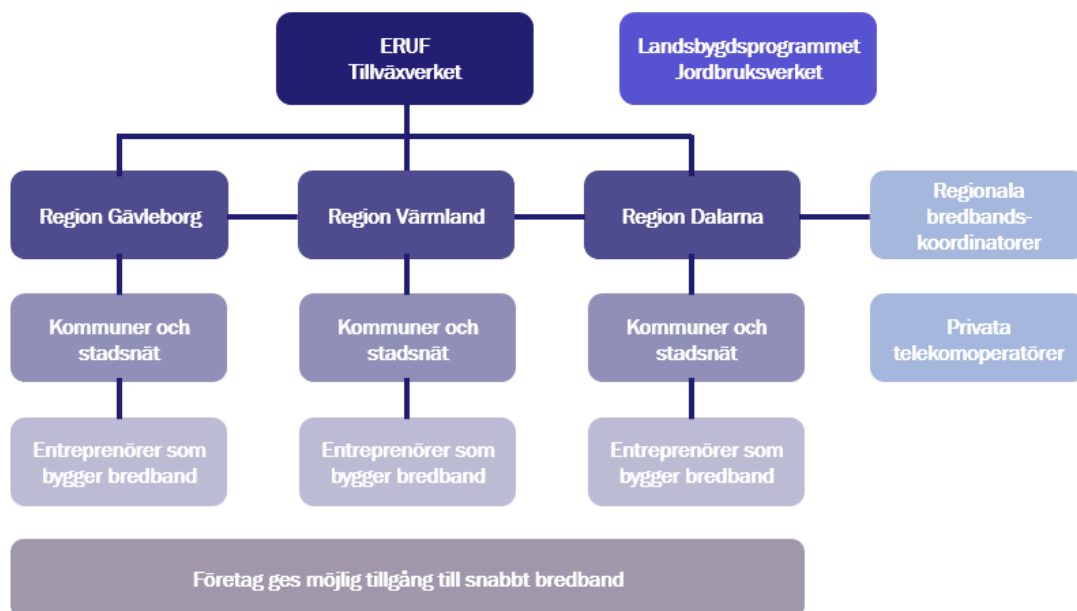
ERUF
Tillväxverket

Landsbygdsprogrammet
Jordbruksverket

Region Gävleborg

Region Värmland

Region Dalarna

Regionala bredbandskoordinatorer

Kommuner och stadsnät

Kommuner och stadsnät

Kommuner och stadsnät

Privata telekomoperatörer

Entreprenörer som bygger bredband

Entreprenörer som bygger bredband

Entreprenörer som bygger bredband

Företag ges möjlig tillgång till snabbt bredband